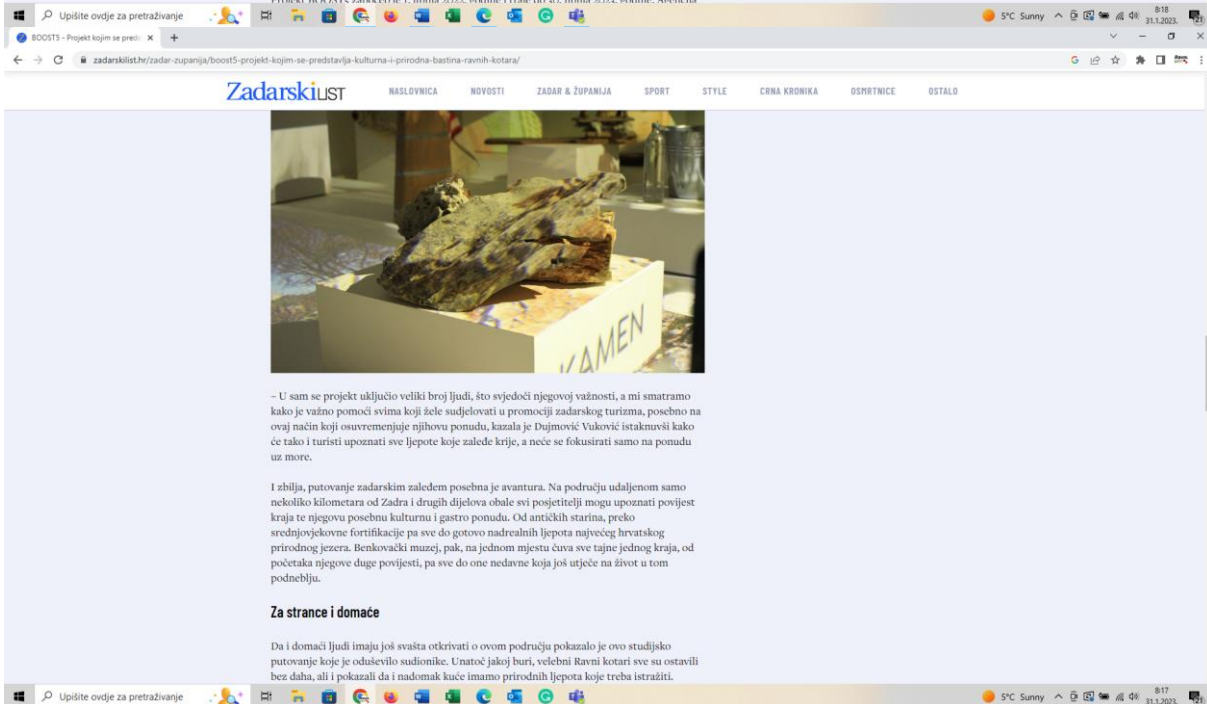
Upišite ovdje za pretraživanje

5°C Sunny 8:18 31.1.2023.

BOOST5 - Projekt kojim se pred ×

zadarskilist.hr/zadar-zupanija/boost5-projekt-kojim-se-predstavlja-kulturna-i-prirodna-bastina-ravnih-kotara/

ZadarskiLIST NASLOVNICA NOVOSTI ZADAR & ŽUPANIJA SPORT STYLE CRNA KRONIKA OSMRTNICE OSTALO

KAMEN

– U sam se projekt uključio veliki broj ljudi, što svjedoči njegovoj važnosti, a mi smatramo kako je važno pomoći svima koji žele sudjelovati u promociji zadarskog turizma, posebno na ovaj način koji osuvremenjuje njihovu ponudu, kazala je Dujmović Vuković istaknuvši kako će tako i turisti upoznati sve ljepote koje zaleđe krije, a neće se fokusirati samo na ponudu uz more.

I zbilja, putovanje zadarskim zaleđem posebna je avantura. Na području udaljenom samo nekoliko kilometara od Zadra i drugih dijelova obale svi posjetitelji mogu upoznati povijest kraja te njegovu posebnu kulturnu i gastro ponudu. Od antičkih starina, preko srednjovjekovne fortifikacije pa sve do gotovo nadrealnih ljepota najvećeg hrvatskog prirodnog jezera. Benkovački muzej, pak, na jednom mjestu čuva sve tajne jednog kraja, od početaka njegove duge povijesti, pa sve do one nedavne koja još utječe na život u tom podneblju.

Za strance i domaće

Da i domaći ljudi imaju još svašta otkrivati o ovom području pokazalo je ovo studijsko putovanje koje je oduševilo sudionike. Unatoč jakoj buri, velebni Ravni kotari sve su ostavili bez daha, ali i pokazali da i nadomak kuće imamo prirodnih ljepota koje treba istražiti.

Upišite ovdje za pretraživanje

5°C Sunny 8:17 31.1.2023.